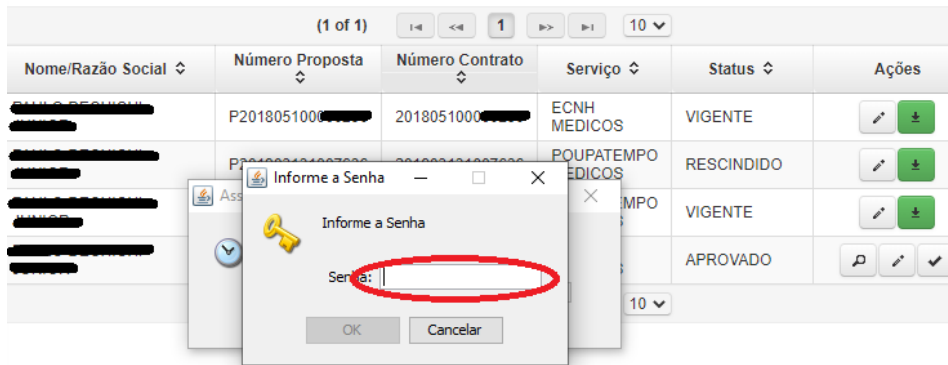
(1 of 1) 1 10

| Nome/Razão Social | Número Proposta | Número Contrato | Serviço | Status | Ações |
|---|---|---|---|---|---|
| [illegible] | P2018051000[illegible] | 2018051000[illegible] | ECNH MEDICOS | VIGENTE | |
| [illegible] | P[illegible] | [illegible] | POUPATEMPO MEDICOS | RESCINDIDO | |
| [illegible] | | | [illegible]MPO | VIGENTE | |
| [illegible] | | | | APROVADO | |

10

Ass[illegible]

Informe a Senha

Informe a Senha

Senha:

OK Cancelar